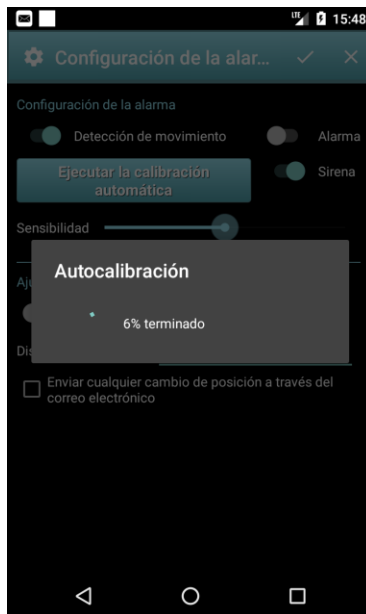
LTE 15:48

Configuración de la alar...

Configuración de la alarma

Detección de movimiento

Alarma

Ejecutar la calibración automática

Sirena

Sensibilidad

Aju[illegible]

Dis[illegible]

Autocalibración

6% terminado

Enviar cualquier cambio de posición a través del correo electrónico